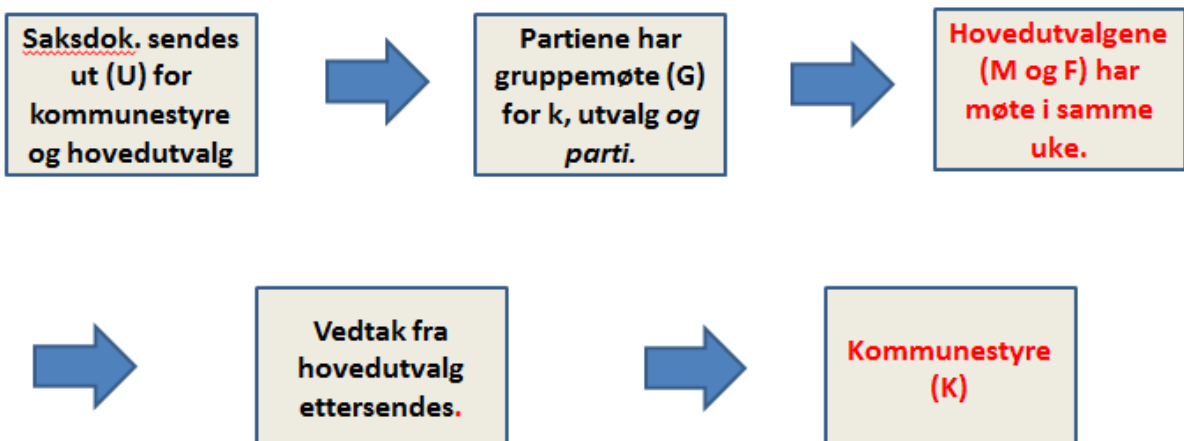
Saksdok. sendes ut (U) for kommunestyre og hovedutvalg

Partiene har gruppemøte (G) for k, utvalg *og parti.*

Hovedutvalgene (M og F) har møte i samme uke.

Vedtak fra hovedutvalg ettersendes.

Kommunestyre (K)